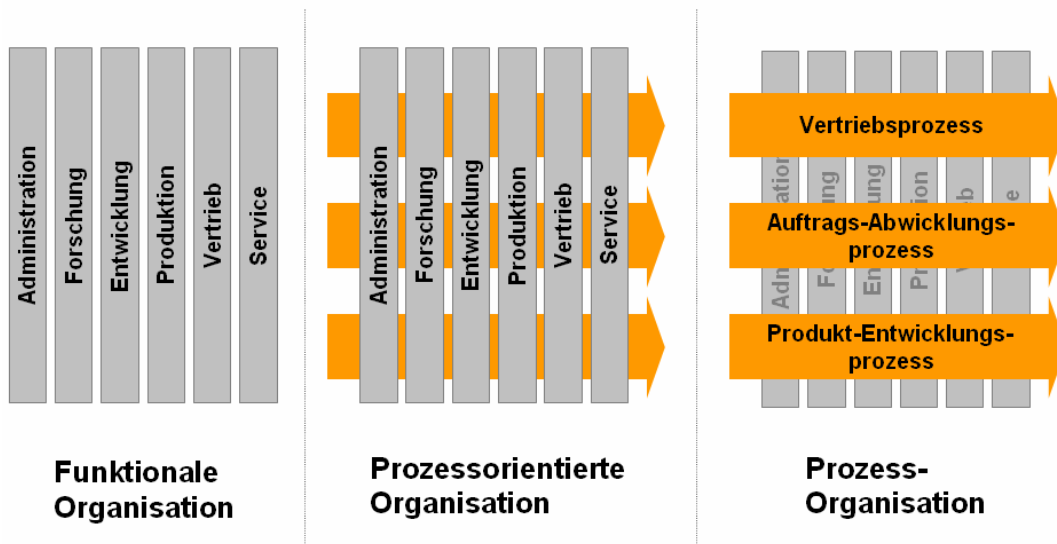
Administration
Forschung
Entwicklung
Produktion
Vertrieb
Service

Funktionale Organisation

Administration
Forschung
Entwicklung
Produktion
Vertrieb
Service

Prozessorientierte Organisation

Vertriebsprozess
Auftrags-Abwicklungsprozess
Produkt-Entwicklungsprozess

Prozess-Organisation